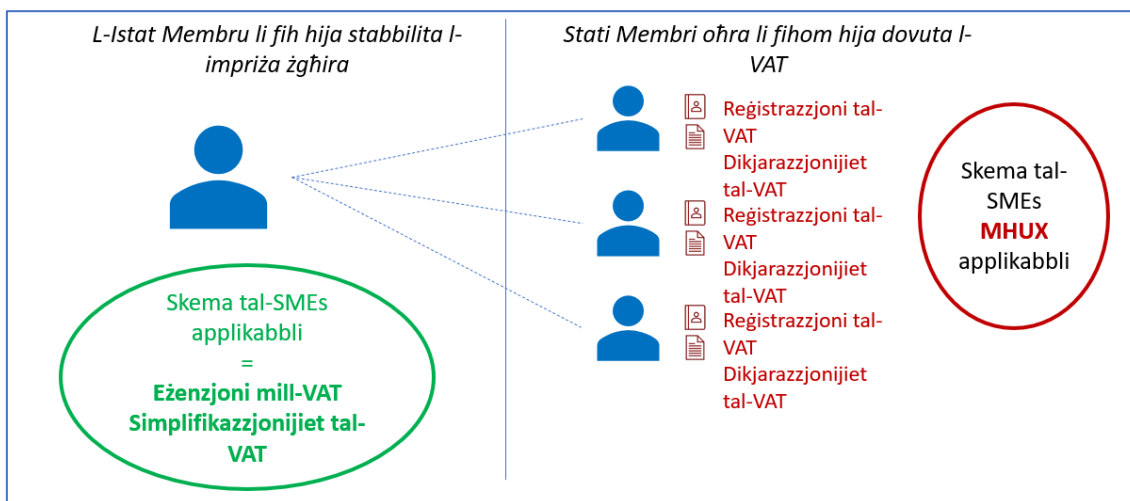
L-Istat Membru li fih hija stabbilita l-impriża żgħira

Stati Membri oħra li fihom hija dovuta l-VAT

Reġistrazzjoni tal-VAT
Dikjarazzjonijiet tal-VAT

Reġistrazzjoni tal-VAT
Dikjarazzjonijiet tal-VAT

Reġistrazzjoni tal-VAT
Dikjarazzjonijiet tal-VAT

Skema tal-SMEs **MHUX** applikabbli

Skema tal-SMEs applikabbli
=
**Eżenzjoni mill-VAT**
**Simplifikazzjonijiet tal-VAT**